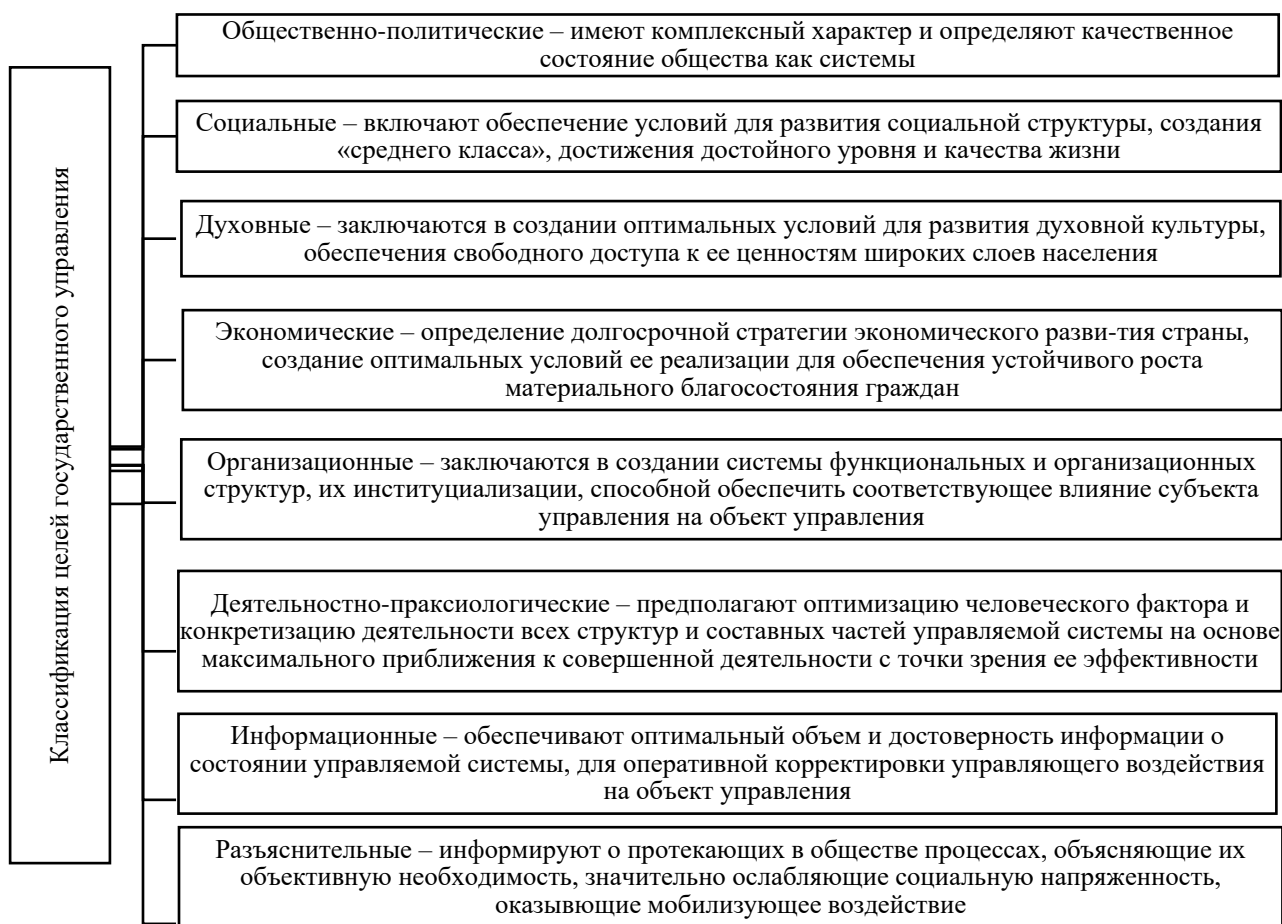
Классификация целей государственного управления

Общественно-политические – имеют комплексный характер и определяют качественное состояние общества как системы

Социальные – включают обеспечение условий для развития социальной структуры, создания «среднего класса», достижения достойного уровня и качества жизни

Духовные – заключаются в создании оптимальных условий для развития духовной культуры, обеспечения свободного доступа к ее ценностям широких слоев населения

Экономические – определение долгосрочной стратегии экономического разви-тия страны, создание оптимальных условий ее реализации для обеспечения устойчивого роста материального благосостояния граждан

Организационные – заключаются в создании системы функциональных и организационных структур, их институциализации, способной обеспечить соответствующее влияние субъекта управления на объект управления

Деятельностно-праксиологические – предполагают оптимизацию человеческого фактора и конкретизацию деятельности всех структур и составных частей управляемой системы на основе максимального приближения к совершенной деятельности с точки зрения ее эффективности

Информационные – обеспечивают оптимальный объем и достоверность информации о состоянии управляемой системы, для оперативной корректировки управляющего воздействия на объект управления

Разъяснительные – информируют о протекающих в обществе процессах, объясняющие их объективную необходимость, значительно ослабляющие социальную напряженность, оказывающие мобилизующее воздействие